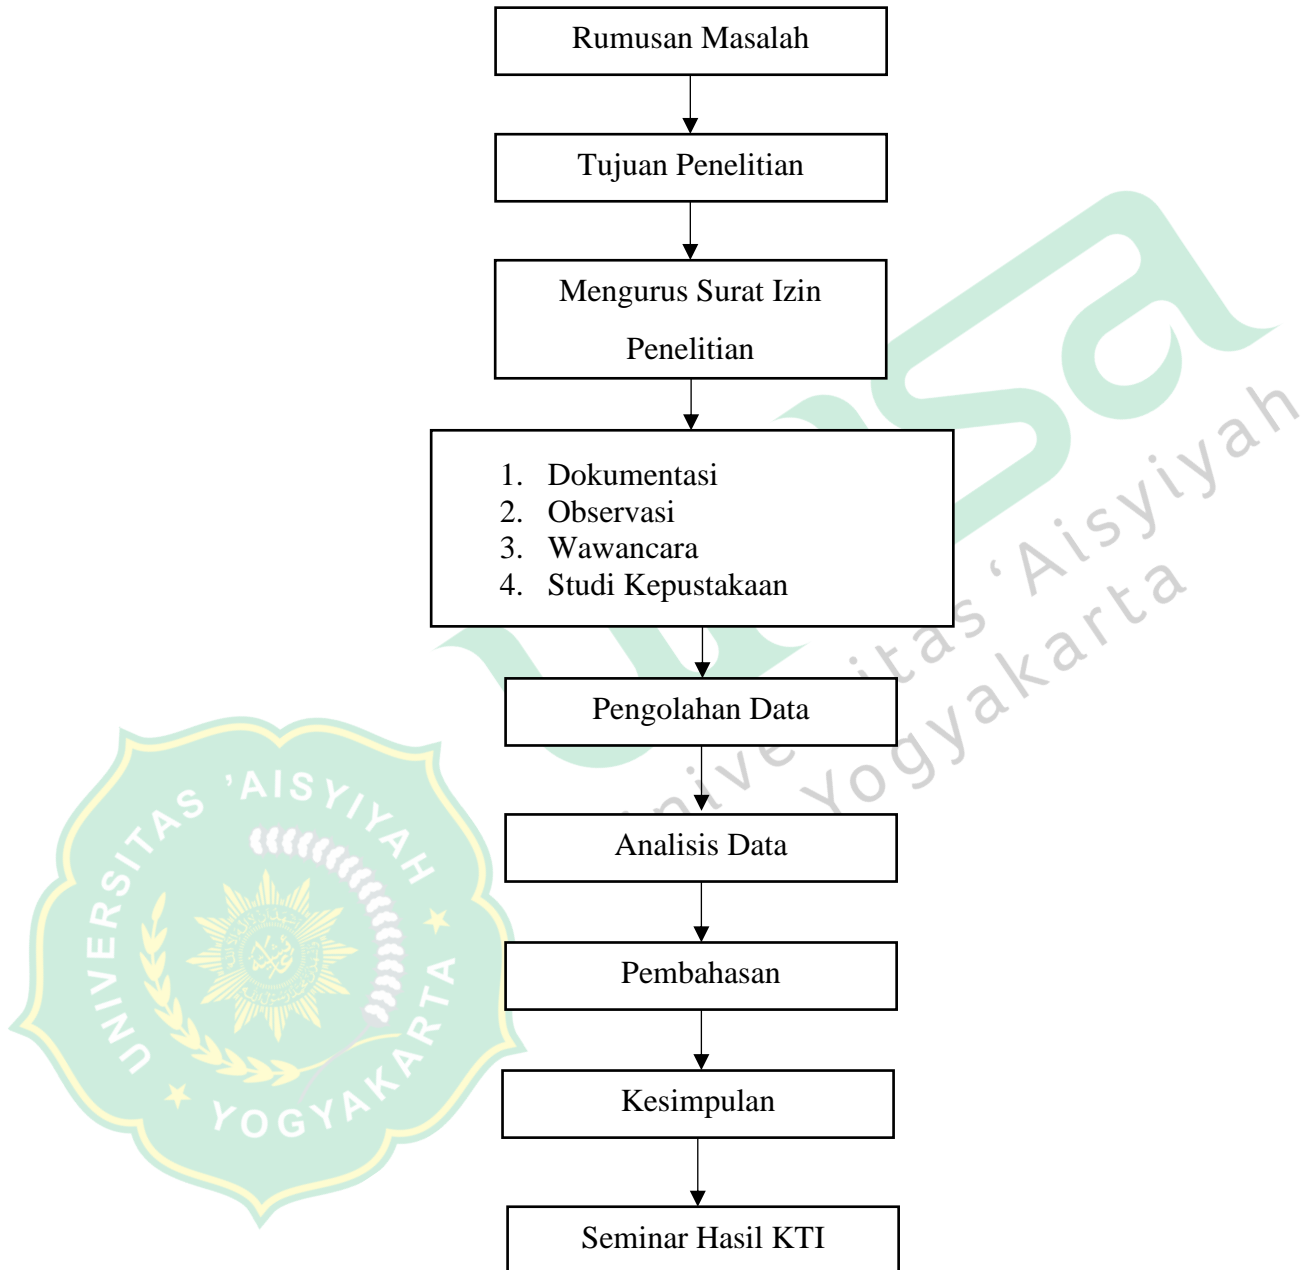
Rumusan Masalah

Tujuan Penelitian

Mengurus Surat Izin Penelitian

1. Dokumentasi
2. Observasi
3. Wawancara
4. Studi Kepustakaan

Pengolahan Data

Analisis Data

Pembahasan

Kesimpulan

Seminar Hasil KTI

Universitas 'Aisyiyah Yogyakarta

UNIVERSITAS 'AISYIYAH YOGYAKARTA